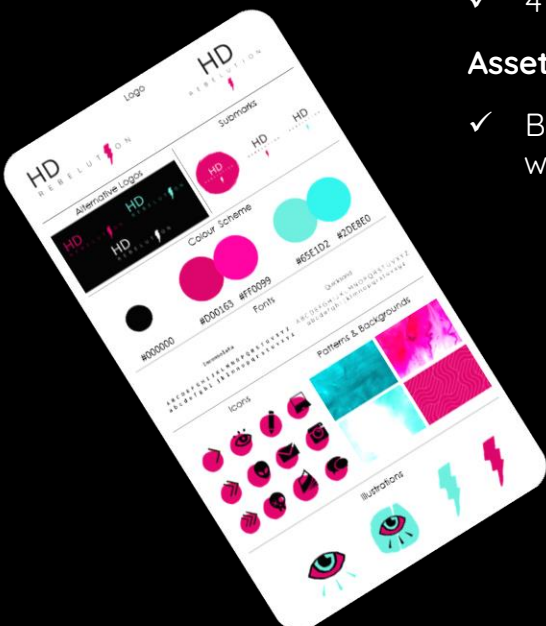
✓ 4

Asset

✓ B
w

Logo

HD
REBELUTION

HD
REBELUTION

Submarks

HD

HD

HD

Alternative Logos

HD
REBELUTION

HD
REBELUTION

HD
REBELUTION

Colour Scheme

#000000

#D00163

#FF0099

#65E1D2

#20EBE0

Fonts

Quicksand

ABCDEFGHIJKLMNOPQRSTUVWXYZ
abcdefghijklmnopqrstuvwxyz

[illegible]

ABCDEFGHIJKLMNOPQRSTUVWXYZ
abcdefghijklmnopqrstuvwxyz

Patterns & Backgrounds

Icons

Illustrations